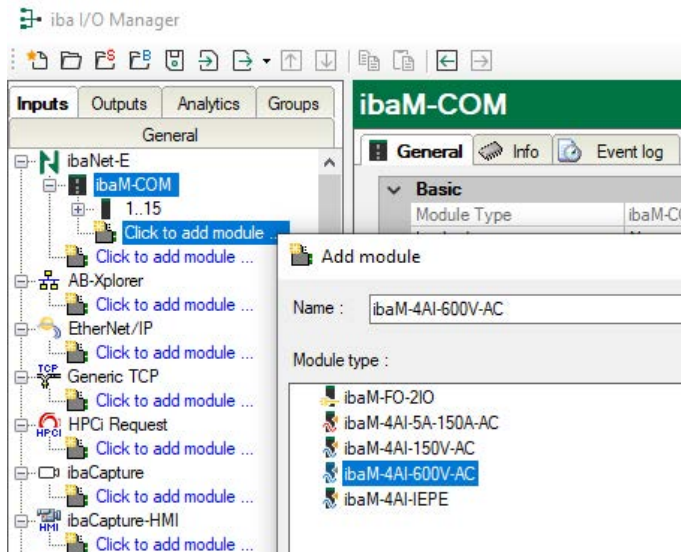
iba I/O Manager

Inputs | Outputs | Analytics | Groups

General

ibaNet-E
ibaM-COM
1..15
Click to add module ...
Click to add module ...
AB-Xplorer
Click to add module ...
EtherNet/IP
Click to add module ...
TCP
Generic TCP
Click to add module ...
HPCi
HPCi Request
Click to add module ...
ibaCapture
Click to add module ...
HMI
ibaCapture-HMI
Click to add module ...

ibaM-COM

General | Info | Event log

Basic
Module Type | ibaM-C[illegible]

Add module

Name : ibaM-4AI-600V-AC

Module type :

ibaM-FO-2IO
ibaM-4AI-5A-150A-AC
ibaM-4AI-150V-AC
ibaM-4AI-600V-AC
ibaM-4AI-IEPE